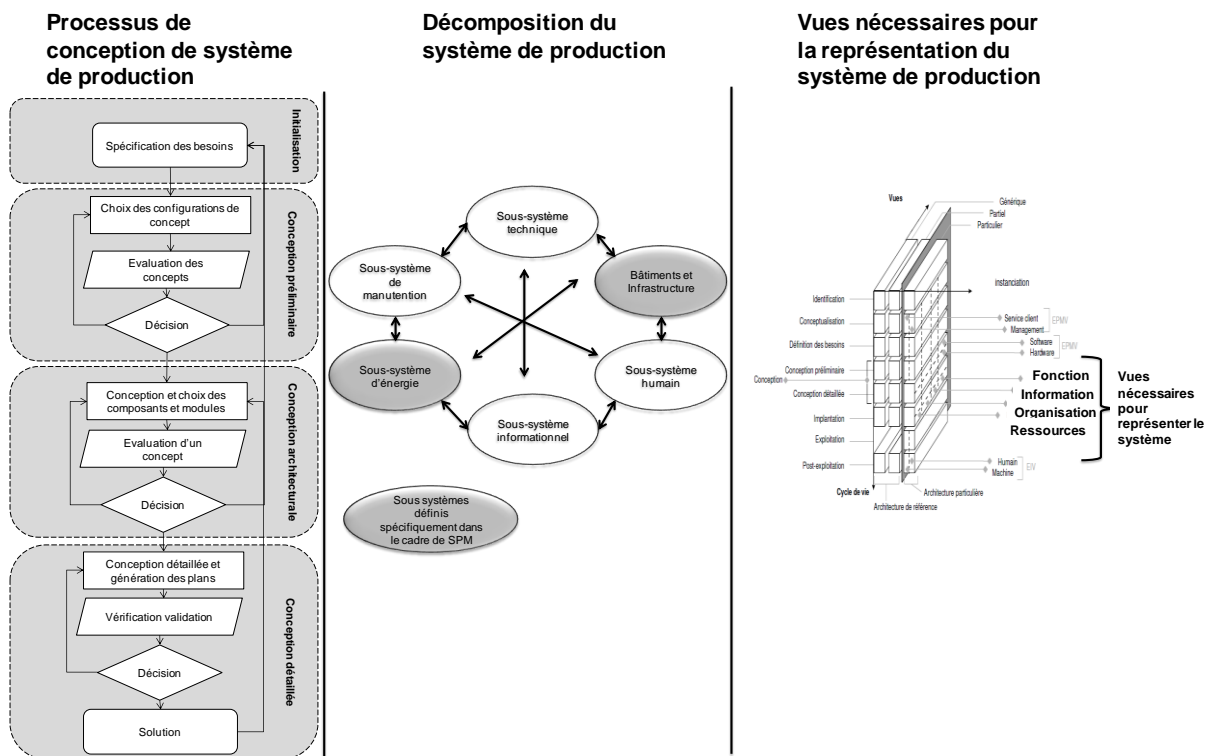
Processus de conception de système de production

Initialisation

Spécification des besoins

Conception préliminaire

Choix des configurations de concept

Evaluation des concepts

Décision

Conception architecturale

Conception et choix des composants et modules

Evaluation d'un concept

Décision

Conception détaillée

Conception détaillée et génération des plans

Vérification validation

Décision

Solution

Décomposition du système de production

Sous-système technique

Sous-système de manutention

Bâtiments et Infrastructure

Sous-système d'énergie

Sous-système humain

Sous-système informationnel

Sous systèmes définis spécifiquement dans le cadre de SPM

Vues nécessaires pour la représentation du système de production

Vues

Générique

Partiel

Particulier

instanciation

Identification

Conceptualisation

Définition des besoins

Conception

Conception préliminaire

Conception détaillée

Implantation

Exploitation

Post-exploitation

Cycle de vie

Architecture de référence

Architecture particulière

Service client

Management

EPMV

Software

Hardware

EPMV

Humain

Machine

EIV

Fonction

Information

Organisation

Ressources

Vues nécessaires pour représenter le système